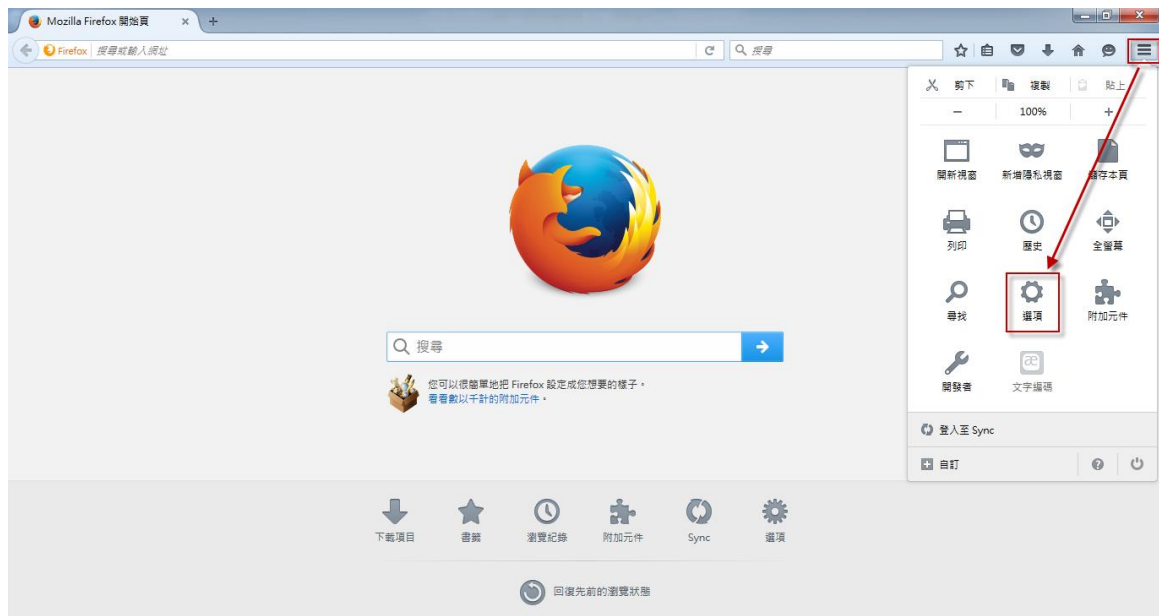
Mozilla Firefox 開始頁

Firefox 搜尋或輸入網址

搜尋

剪下 複製 貼上

— 100% +

開新視窗 新增隱私視窗 儲存本頁

列印 歷史 全螢幕

尋找 選項 附加元件

開發者 文字編碼

登入至 Sync

自訂

搜尋

您可以很簡單地把 Firefox 設定成您想要的樣子。
看看數以千計的附加元件。

下載項目 書籤 瀏覽紀錄 附加元件 Sync 選項

回復先前的瀏覽狀態